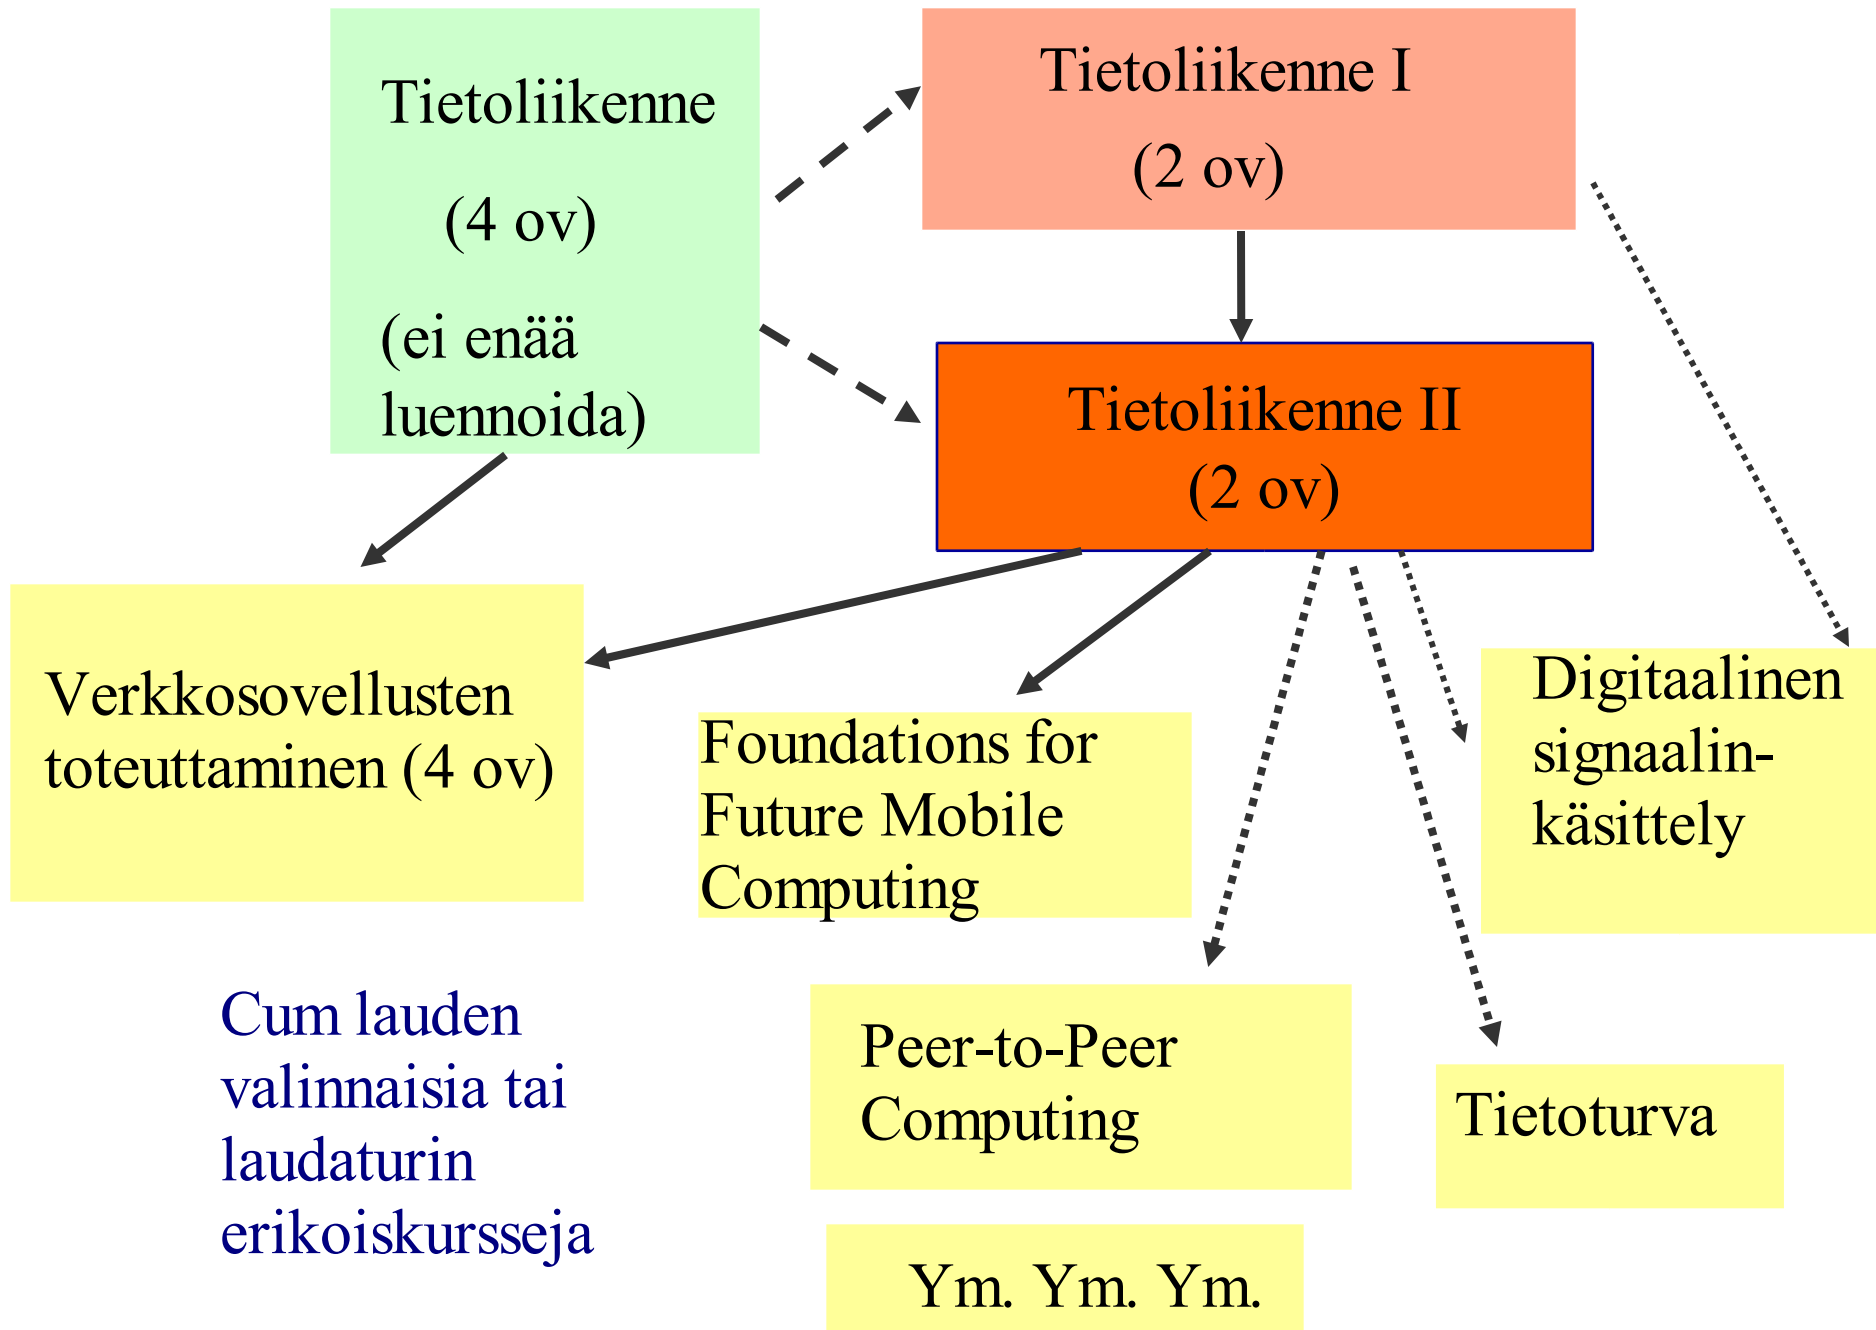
Tietoliikenne

(4 ov)

(ei enää luennoida)

Tietoliikenne I

(2 ov)

Tietoliikenne II

(2 ov)

Verkkosovellusten toteuttaminen (4 ov)

Foundations for Future Mobile Computing

Digitaalinen signaalinkäsittely

Cum lauden valinnaisia tai laudaturin erikoiskursseja

Peer-to-Peer Computing

Tietoturva

Ym. Ym. Ym.